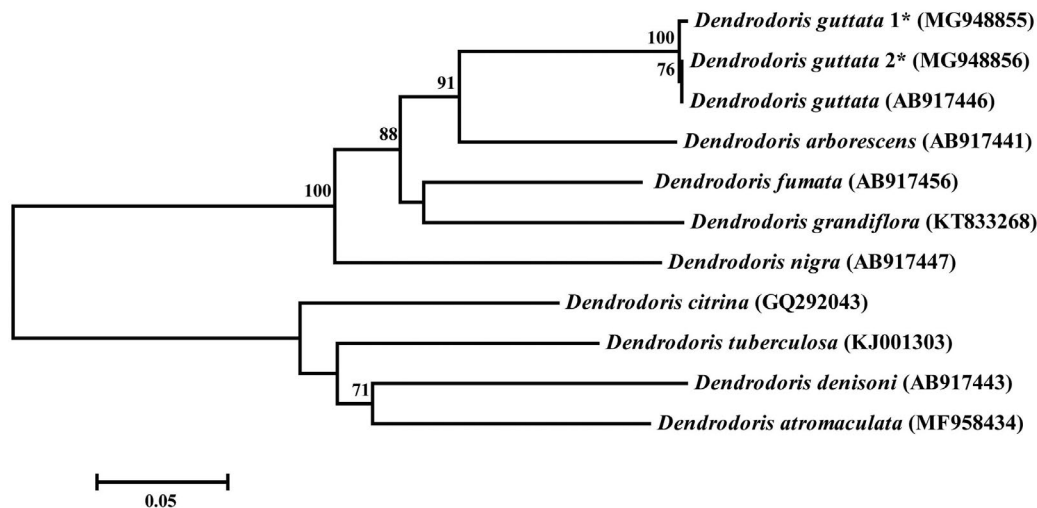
100
Dendrodoris guttata 1* (MG948855)
Dendrodoris guttata 2* (MG948856)
76
Dendrodoris guttata (AB917446)
91
88
Dendrodoris arborescens (AB917441)
100
Dendrodoris fumata (AB917456)
Dendrodoris grandiflora (KT833268)
Dendrodoris nigra (AB917447)
Dendrodoris citrina (GQ292043)
Dendrodoris tuberculosa (KJ001303)
71
Dendrodoris denisoni (AB917443)
Dendrodoris atromaculata (MF958434)
0.05